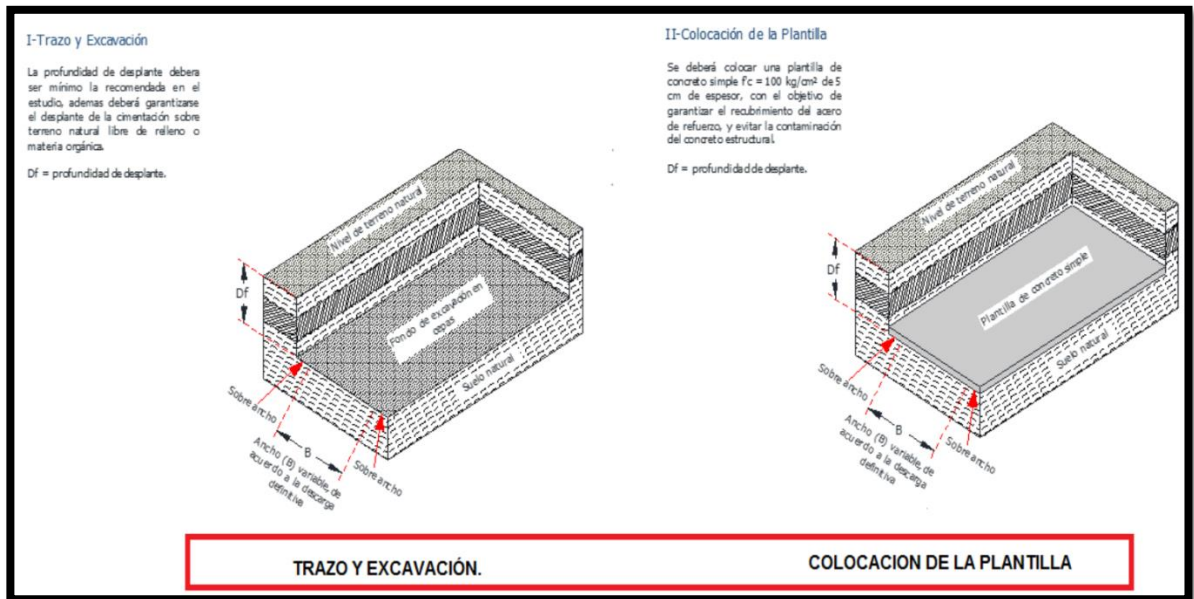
I-Trazo y Excavación

La profundidad de desplante debera ser mínimo la recomendada en el estudio, ademas deberá garantizarse el desplante de la cimentación sobre terreno natural libre de relleno o materia orgánica.

Df = profundidad de desplante.

Nivel de terreno natural

Df

Fondo de excavación en capas

Suelo natural

Sobre ancho

B

Ancho (B) variable, de acuerdo a la descarga definitiva

Sobre ancho

II-Colocación de la Plantilla

Se deberá colocar una plantilla de concreto simple f'c = 100 kg/cm² de 5 cm de espesor, con el objetivo de garantizar el recubrimiento del acero de refuerzo, y evitar la contaminación del concreto estructural.

Df = profundidad de desplante.

Nivel de terreno natural

Df

Plantilla de concreto simple

Suelo natural

Sobre ancho

B

Ancho (B) variable, de acuerdo a la descarga definitiva

Sobre ancho

TRAZO Y EXCAVACIÓN.

COLOCACION DE LA PLANTILLA